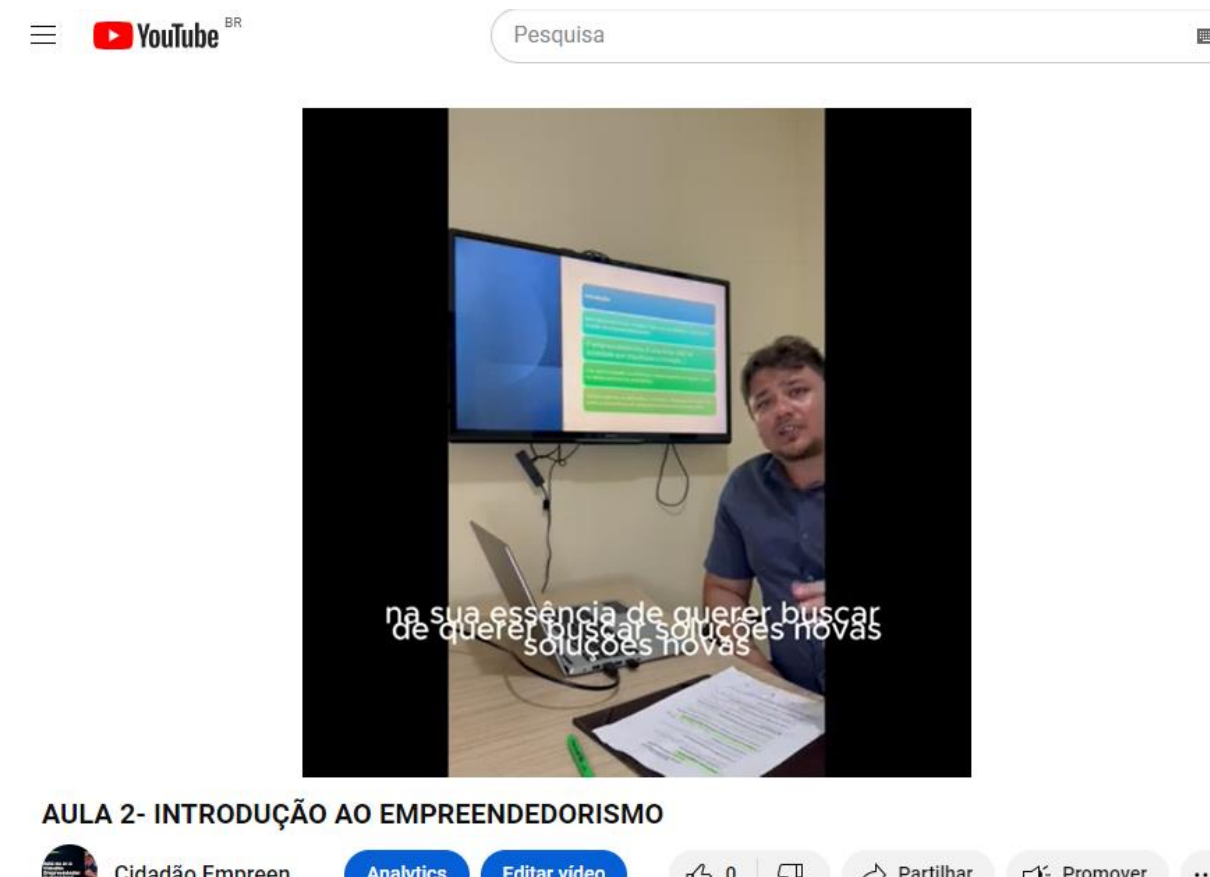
YouTube BR

Pesquisa

Introdução

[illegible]

na sua essência de querer buscar
de querer buscar soluções novas
soluções novas

AULA 2- INTRODUÇÃO AO EMPREENDEDORISMO

Cidadão Empreen

Analytics

Editar vídeo

0

Partilhar

Promover